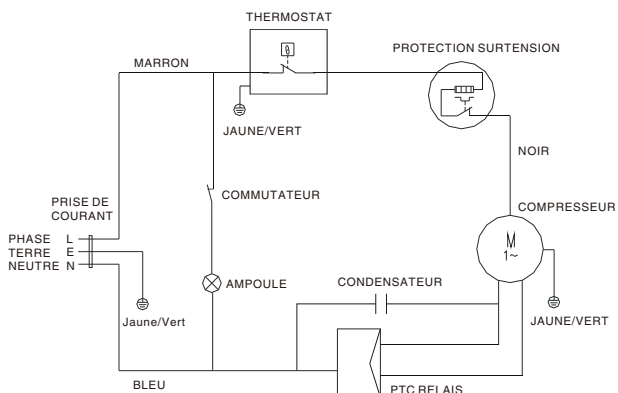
THERMOSTAT

PROTECTION SURTENSION

MARRON

JAUNE/VERT

NOIR

COMMUTATEUR

PRISE DE COURANT

COMPRESSEUR

PHASE L
TERRE E
NEUTRE N

M
1~

AMPOULE

CONDENSATEUR

Jaune/Vert

JAUNE/VERT

BLEU

PTC RELAIS